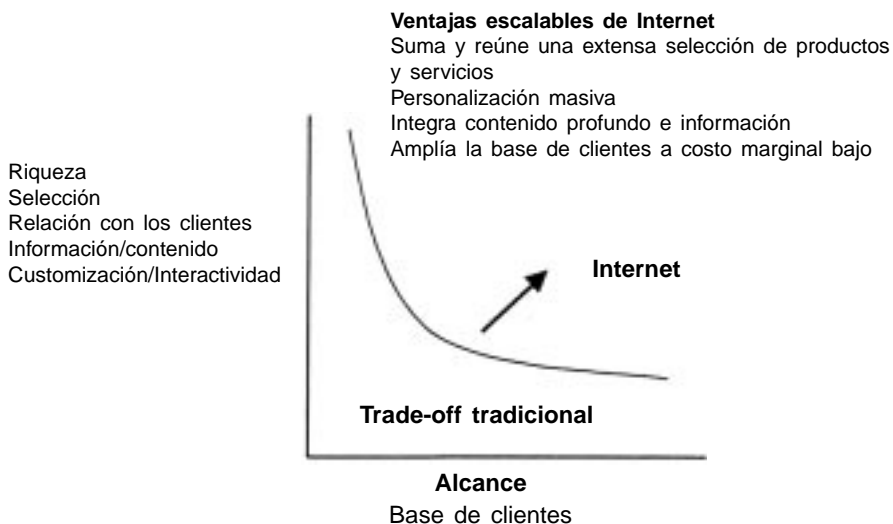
**Ventajas escalables de Internet**
Suma y reúne una extensa selección de productos y servicios
Personalización masiva
Integra contenido profundo e información
Amplía la base de clientes a costo marginal bajo

Riqueza
Selección
Relación con los clientes
Información/contenido
Customización/Interactividad

**Internet**

**Trade-off tradicional**

**Alcance**
Base de clientes